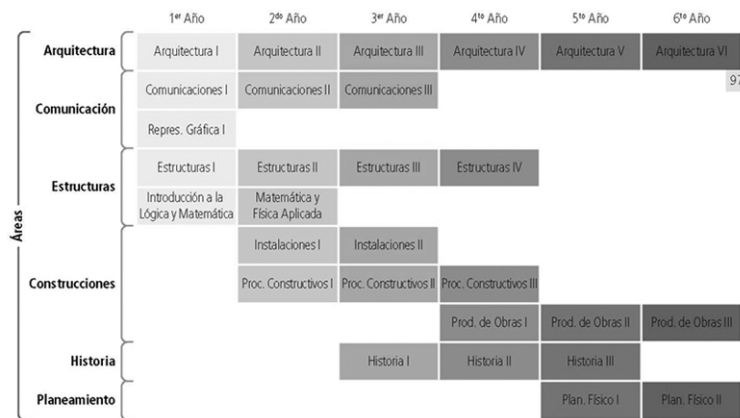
| | 1er Año | 2do Año | 3er Año | 4to Año | 5to Año | 6to Año |
|---|---|---|---|---|---|---|
| Arquitectura | Arquitectura I | Arquitectura II | Arquitectura III | Arquitectura IV | Arquitectura V | Arquitectura VI |
| Comunicación | Comunicaciones I | Comunicaciones II | Comunicaciones III | | | 97 |
| | Repres. Gráfica I | | | | | |
| Estructuras | Estructuras I | Estructuras II | Estructuras III | Estructuras IV | | |
| | Introducción a la Lógica y Matemática | Matemática y Física Aplicada | | | | |
| Construcciones | | Instalaciones I | Instalaciones II | | | |
| | | Proc. Constructivos I | Proc. Constructivos II | Proc. Constructivos III | | |
| | | | | Prod. de Obras I | Prod. de Obras II | Prod. de Obras III |
| Historia | | | Historia I | Historia II | Historia III | |
| Planeamiento | | | | | Plan. Físico I | Plan. Físico II |

Áreas